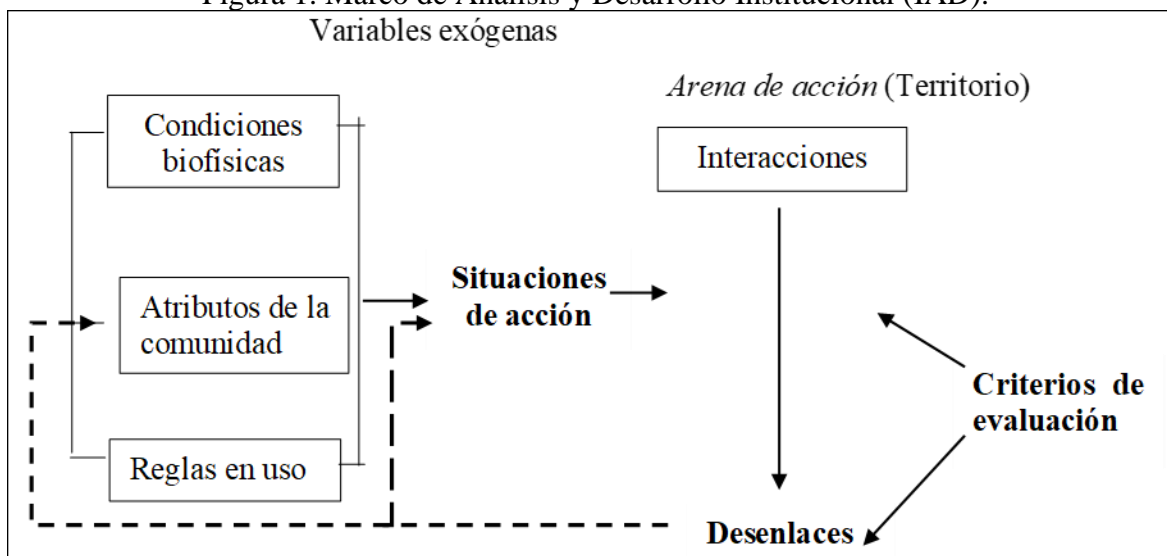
Figura 1. Marco de Análisis y Desarrollo Institucional (IAD).

Variables exógenas

Condiciones biofísicas

Atributos de la comunidad

Reglas en uso

Situaciones de acción

*Arena de acción* (Territorio)

Interacciones

Criterios de evaluación

Desenlaces